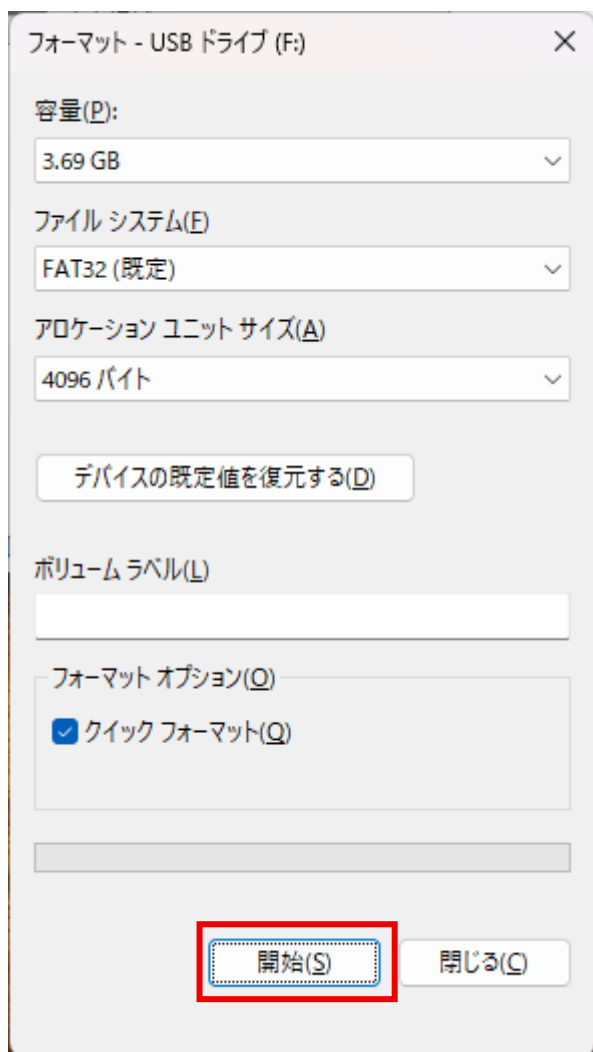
フォーマット - USB ドライブ (F:)

容量(P):

3.69 GB

ファイル システム(F)

FAT32 (既定)

アロケーション ユニット サイズ(A)

4096 バイト

デバイスの既定値を復元する(D)

ボリューム ラベル(L)

フォーマット オプション(O)

クイック フォーマット(Q)

開始(S)

閉じる(C)